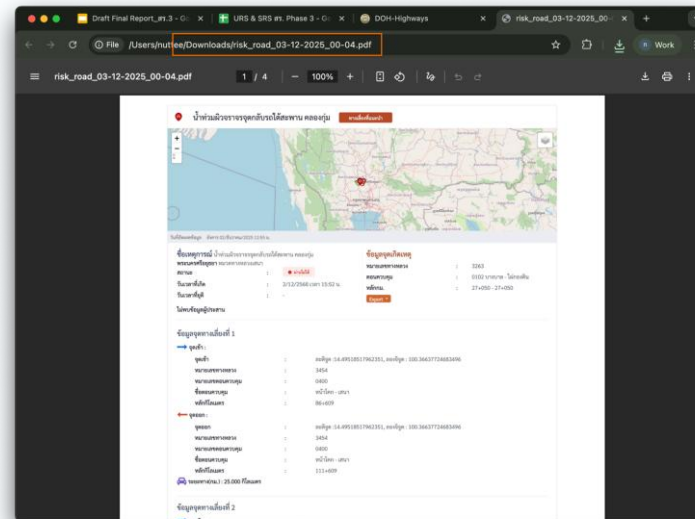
Draft Final Report_ทล.3 - G
URS & SRS ทล. Phase 3 - G
DOH-Highways
risk_road_03-12-2025_00-0

File /Users/nuttee/Downloads/risk_road_03-12-2025_00-04.pdf

Work

risk_road_03-12-2025_00-04.pdf 1 / 4 100%

น้ำท่วมผิวจราจรจุดกลับรถใต้สะพาน คลองรุ่ม

ข้อมูลเหตุการณ์ น้ำท่วมผิวจราจรจุดกลับรถใต้สะพาน คลองรุ่ม
สถานะ : ● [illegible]
วันเวลาที่เกิด : 2/12/2568 เวลา 15:52 น.
วันเวลาที่แก้ : -
ไม่พบข้อมูลผู้ประสาน

ข้อมูลจุดเกิดเหตุ
หมายเลขทางหลวง : 3263
ตอนควบคุม : 0102 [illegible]
หลักกม. : 27+050 - 27+050
Export

ข้อมูลจุดทางเลี่ยงที่ 1
จุดเข้า :
จุดเข้า : ละติจูด : 14.49518517962351, ลองจิจูด : 100.36637724683496
หมายเลขทางหลวง : 3454
หมายเลขตอนควบคุม : 0400
ชื่อตอนควบคุม : หน้าโคก - เสนา
หลักกิโลเมตร : 86+609
จุดออก :
จุดออก : ละติจูด : 14.49518517962351, ลองจิจูด : 100.36637724683496
หมายเลขทางหลวง : 3454
หมายเลขตอนควบคุม : 0400
ชื่อตอนควบคุม : หน้าโคก - เสนา
หลักกิโลเมตร : 111+609
ระยะทาง(กม.) : 25.000 กิโลเมตร

ข้อมูลจุดทางเลี่ยงที่ 2